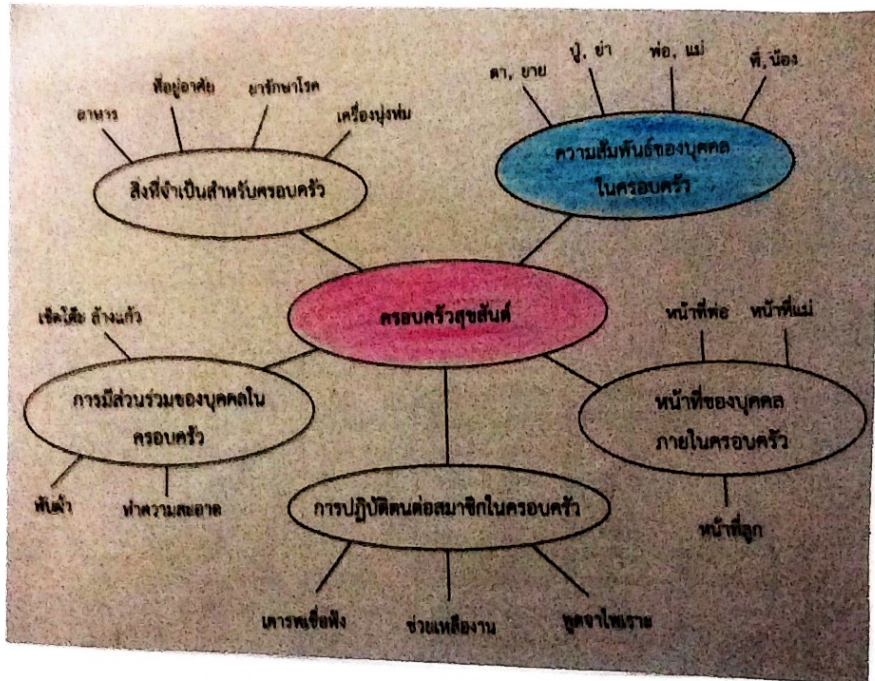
ครอบครัวสุขสันต์

สิ่งที่จำเป็นสำหรับครอบครัว

อาหาร

ที่อยู่อาศัย

ยารักษาโรค

เครื่องนุ่งห่ม

ความสัมพันธ์ของบุคคลในครอบครัว

ตา, ยาย

ปู่, ย่า

พ่อ, แม่

พี่, น้อง

การมีส่วนร่วมของบุคคลในครอบครัว

เช็ดโต๊ะ ล้างแก้ว

พับผ้า

ทำความสะอาด

หน้าที่ของบุคคลภายในครอบครัว

หน้าที่พ่อ

หน้าที่แม่

หน้าที่ลูก

การปฏิบัติตนต่อสมาชิกในครอบครัว

เคารพเชื่อฟัง

ช่วยเหลืองาน

พูดจาไพเราะ